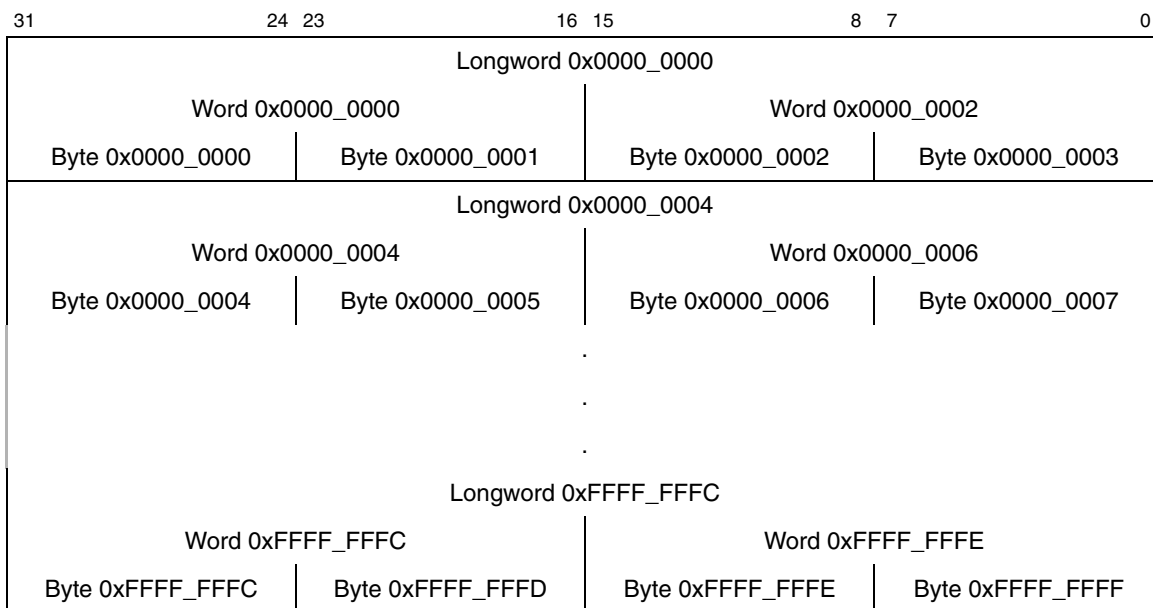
31 24 23 16 15 8 7 0

Longword 0x0000_0000

| Word 0x0000_0000 | | Word 0x0000_0002 | |
|---|---|---|---|
| Byte 0x0000_0000 | Byte 0x0000_0001 | Byte 0x0000_0002 | Byte 0x0000_0003 |

Longword 0x0000_0004

| Word 0x0000_0004 | | Word 0x0000_0006 | |
|---|---|---|---|
| Byte 0x0000_0004 | Byte 0x0000_0005 | Byte 0x0000_0006 | Byte 0x0000_0007 |

.
.
.

Longword 0xFFFF_FFFC

| Word 0xFFFF_FFFC | | Word 0xFFFF_FFFE | |
|---|---|---|---|
| Byte 0xFFFF_FFFC | Byte 0xFFFF_FFFD | Byte 0xFFFF_FFFE | Byte 0xFFFF_FFFF |